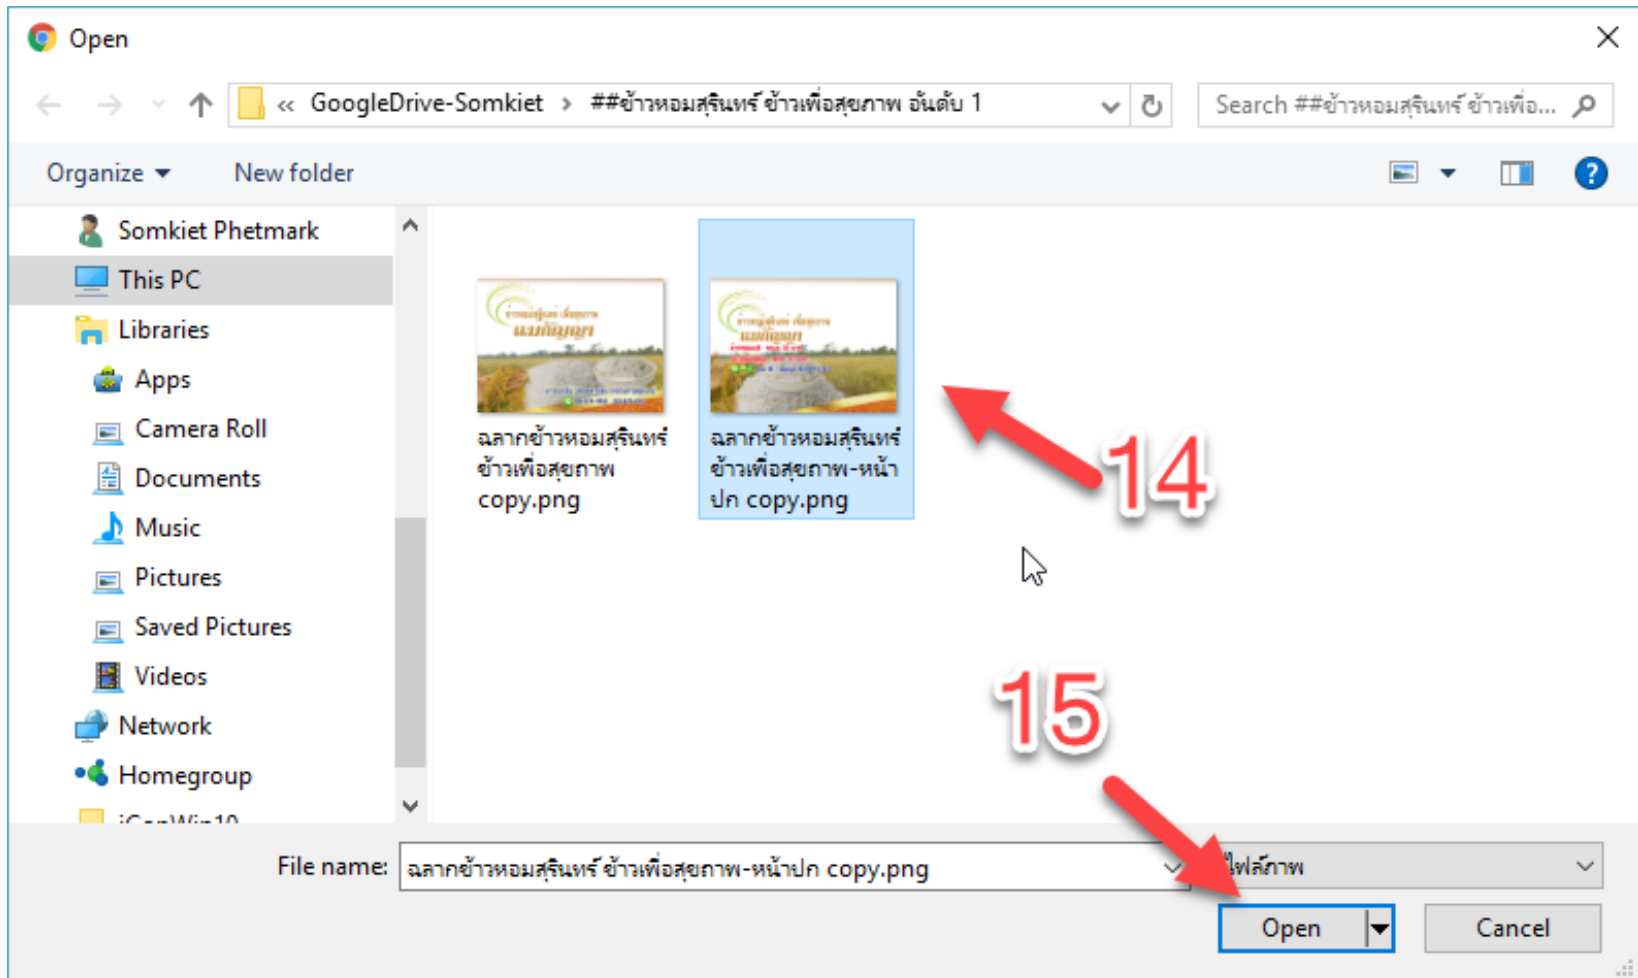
Open

« GoogleDrive-Somkiet › ##ข้าวหอมสุรินทร์ ข้าวเพื่อสุขภาพ อันดับ 1

Search ##ข้าวหอมสุรินทร์ ข้าวเพื่อ...

Organize ▾ New folder

Somkiet Phetmark
This PC
Libraries
Apps
Camera Roll
Documents
Music
Pictures
Saved Pictures
Videos
Network
Homegroup
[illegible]

ฉลากข้าวหอมสุรินทร์ข้าวเพื่อสุขภาพ copy.png

ฉลากข้าวหอมสุรินทร์ข้าวเพื่อสุขภาพ-หน้าปก copy.png

14

15

File name: ฉลากข้าวหอมสุรินทร์ ข้าวเพื่อสุขภาพ-หน้าปก copy.png

ไฟล์ภาพ

Open

Cancel